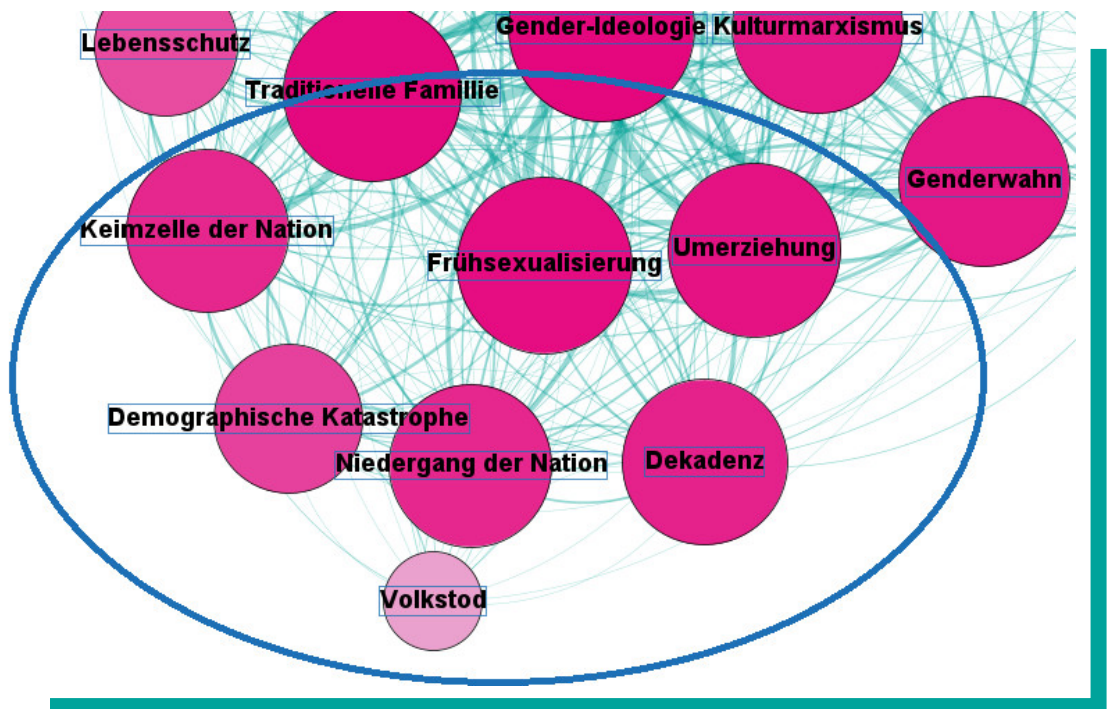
Lebensschutz

Gender-Ideologie

Kulturmarxismus

Traditionelle Famillie

Genderwahn

Keimzelle der Nation

Frühsexualisierung

Umerziehung

Demographische Katastrophe

Niedergang der Nation

Dekadenz

Volkstod